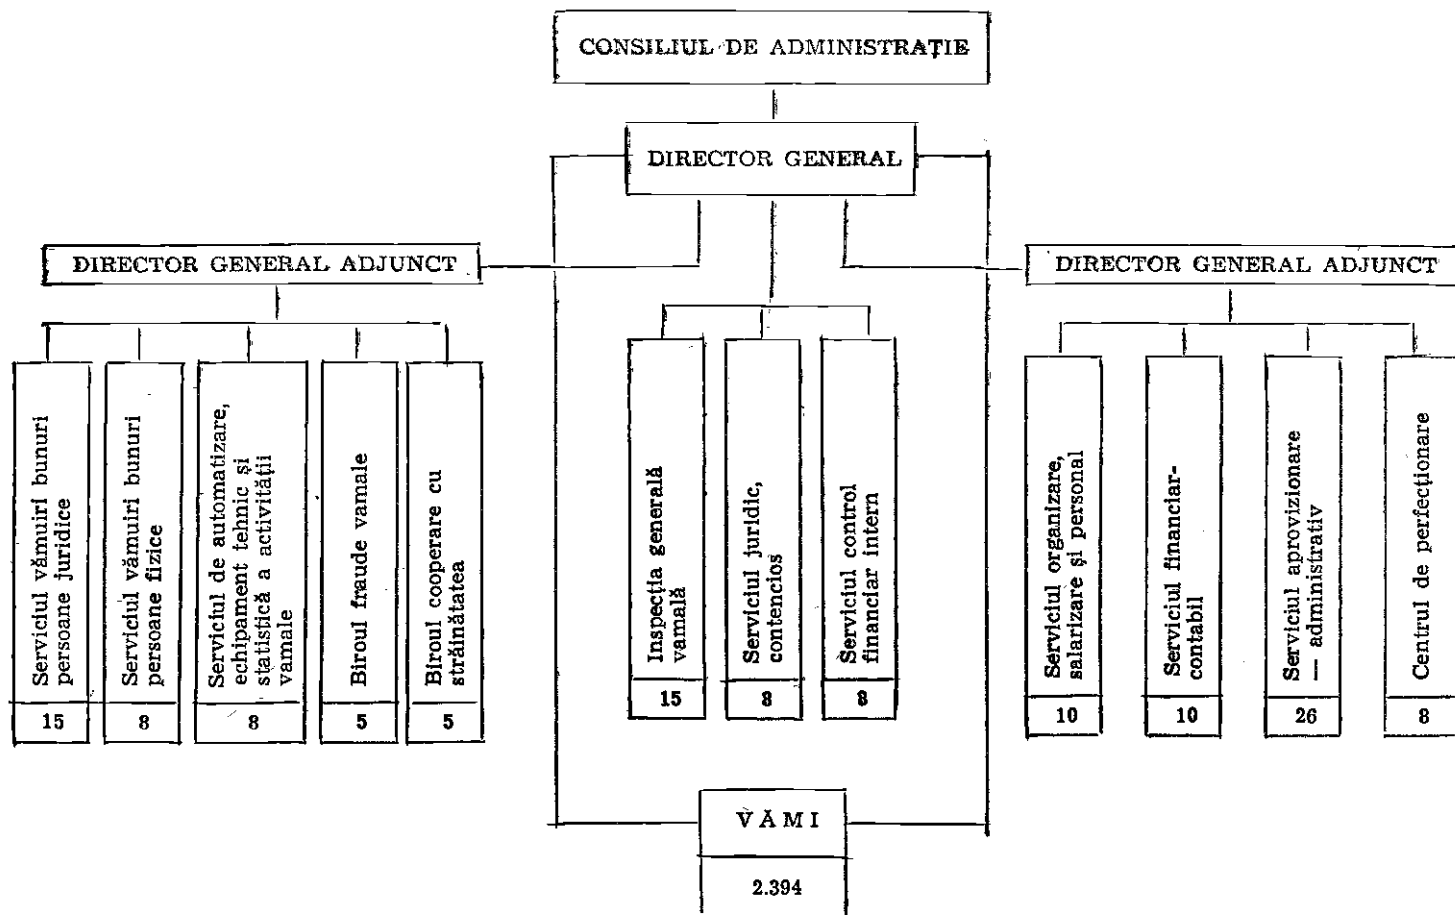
CONSILIUL DE ADMINISTRAȚIE

DIRECTOR GENERAL

DIRECTOR GENERAL ADJUNCT

DIRECTOR GENERAL ADJUNCT

Serviciul vămuiri bunuri persoane juridice
15

Serviciul vămuiri bunuri persoane fizice
8

Serviciul de automatizare, echipament tehnic și statistică a activității vamale
8

Biroul fraude vamale
5

Biroul cooperare cu străinătatea
5

Inspecția generală vamală
15

Serviciul juridic, contencios
8

Serviciul control financiar intern
8

Serviciul organizare, salarizare și personal
10

Serviciul financiar-contabil
10

Serviciul aprovizionare — administrativ
26

Centrul de perfecționare
8

VĂMI
2.394